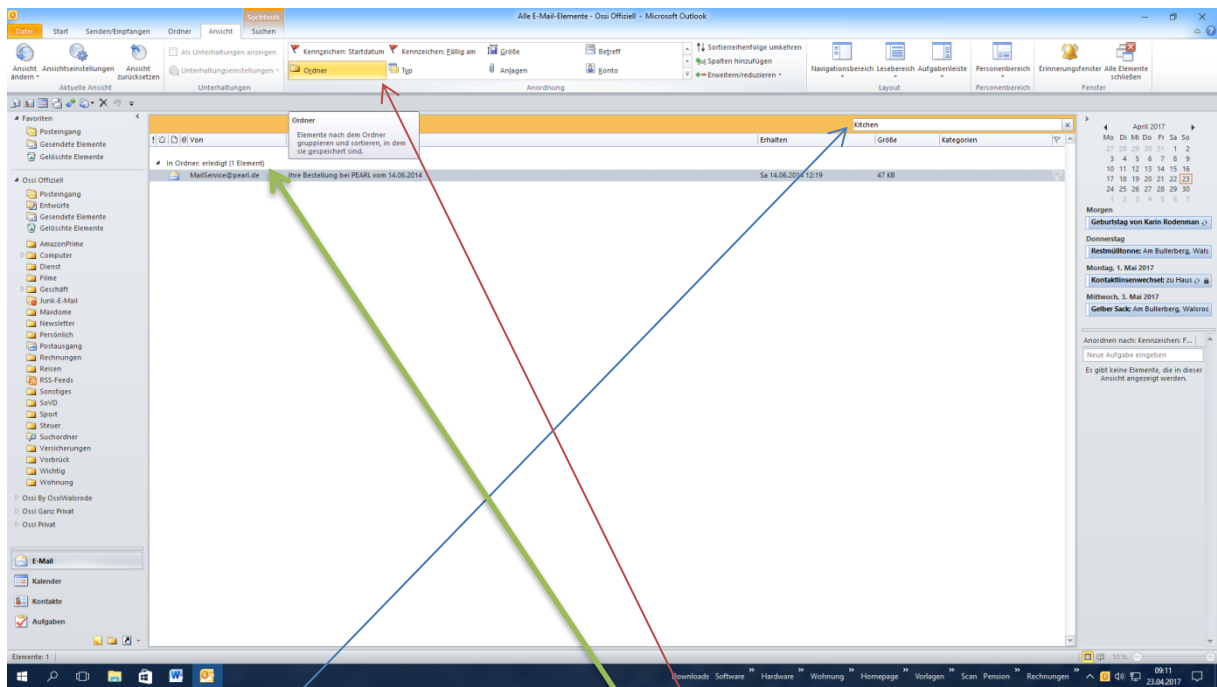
Suchtools
Alle E-Mail-Elemente - Ossi Offiziell - Microsoft Outlook
Datei Start Senden/Empfangen Ordner Ansicht Suchen

Ansicht ändern Ansichtseinstellungen Ansicht zurücksetzen
Aktuelle Ansicht
Als Unterhaltungen anzeigen
Unterhaltungseinstellungen
Unterhaltungen
Kennzeichen: Startdatum Kennzeichen: Fällig am Größe Betreff
Ordner Typ Anlagen Konto
Anordnung
Sortierreihenfolge umkehren
Spalten hinzufügen
Erweitern/reduzieren
Navigationsbereich Lesebereich Aufgabenleiste
Layout
Personenbereich
Personenbereich
Erinnerungsfenster Alle Elemente schließen
Fenster

Ordner
Elemente nach dem Ordner gruppieren und sortieren, in dem sie gespeichert sind.

Kitchen

Favoriten
Posteingang
Gesendete Elemente
Gelöschte Elemente

Ossi Offiziell
Posteingang
Entwürfe
Gesendete Elemente
Gelöschte Elemente
AmazonPrime
Computer
Dienst
Filme
Geschäft
Junk-E-Mail
Maxdome
Newsletter
Persönlich
Postausgang
Rechnungen
Reisen
RSS-Feeds
Sonstiges
SoVD
Sport
Steuer
Suchordner
Versicherungen
Vorbrück
Wichtig
Wohnung
Ossi By OssiWalsrode
Ossi Ganz Privat
Ossi Privat

E-Mail
Kalender
Kontakte
Aufgaben

Von Erhalten Größe Kategorien
In Ordner: erledigt (1 Element)
MailService@pearl.de Ihre Bestellung bei PEARL vom 14.06.2014 Sa 14.06.2014 12:19 47 KB

April 2017
Mo Di Mi Do Fr Sa So
27 28 29 30 31 1 2
3 4 5 6 7 8 9
10 11 12 13 14 15 16
17 18 19 20 21 22 23
24 25 26 27 28 29 30
1 2 3 4 5 6 7
Morgen
Geburtstag von Karin Rodenman
Donnerstag
Restmülltonne; Am Bullerberg, Wals
Montag, 1. Mai 2017
Kontaktlinsenwechsel; zu Haus
Mittwoch, 3. Mai 2017
Gelber Sack; Am Bullerberg, Walsroc
Anordnen nach: Kennzeichen: F...
Neue Aufgabe eingeben
Es gibt keine Elemente, die in dieser Ansicht angezeigt werden.

Elemente: 1
10 %

Downloads Software Hardware Wohnung Homepage Vorlagen Scan Pension Rechnungen
09:11
23.04.2017